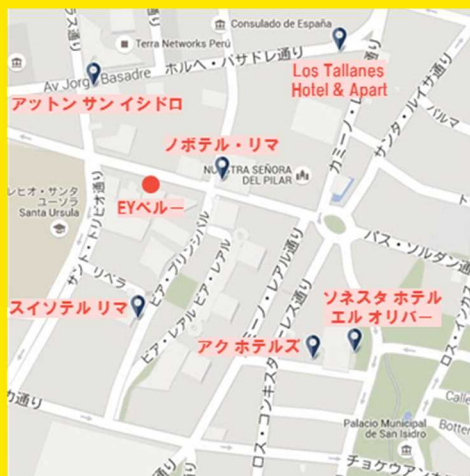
ラス通り
Consulado de España
Terra Networks Perú
Av Jorge Basadre ホルヘ・バサドレ通り
Los Tallanes Hotel & Apart
アットン サン イシドロ
ノボテル・リマ
NUESTRA SEÑORA DEL PILAR
カミーノ・レアル通り
サンタ・ルイサ通り
パルマ
レヒオ・サンタ・ユーソラ
Santa Ursula
EYペルー
サンタ・トリビオ通り
ビア・プリンシパル
パス・ソルダン通り
リベラ
スイソテル リマ
ビア・レアルビア・レアル
ソネスタ ホテル エル オリバー
アク ホテルズ
ロス・コンキスタドレス通り
カミーノ・レアル通り
力通り
Palacio Municipal de San Isidro
チョケワンカ通り
Botter